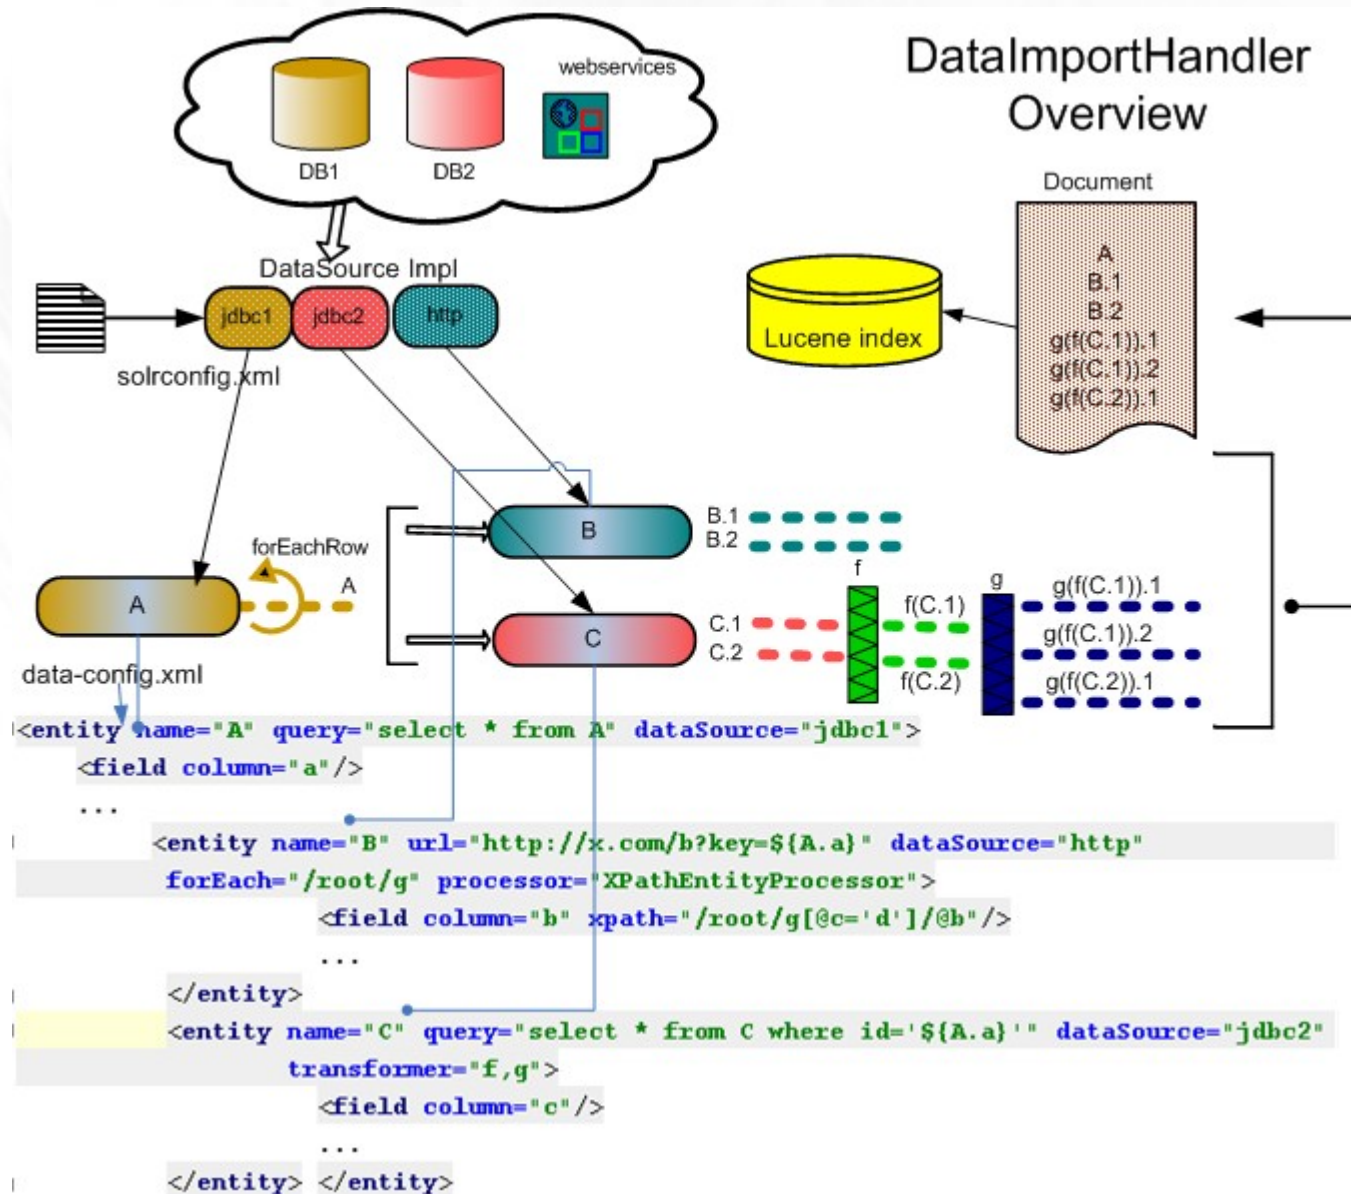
DataImportHandler Overview

webservices

DB1

DB2

DataSource Impl

jdbc1

jdbc2

http

solrconfig.xml

Document

A
B.1
B.2
g(f(C.1)).1
g(f(C.1)).2
g(f(C.2)).1

Lucene index

forEachRow

A

A

B

C

B.1
B.2

C.1
C.2

f

f(C.1)

f(C.2)

g

g(f(C.1)).1
g(f(C.1)).2
g(f(C.2)).1

data-config.xml

<entity name="A" query="select * from A" dataSource="jdbc1">
<field column="a"/>
...
<entity name="B" url="http://x.com/b?key=${A.a}" dataSource="http"
forEach="/root/g" processor="XPathEntityProcessor">
<field column="b" xpath="/root/g[@c='d']/@b"/>
...
</entity>
<entity name="C" query="select * from C where id='${A.a}'" dataSource="jdbc2"
transformer="f,g">
<field column="c"/>
...
</entity> </entity>